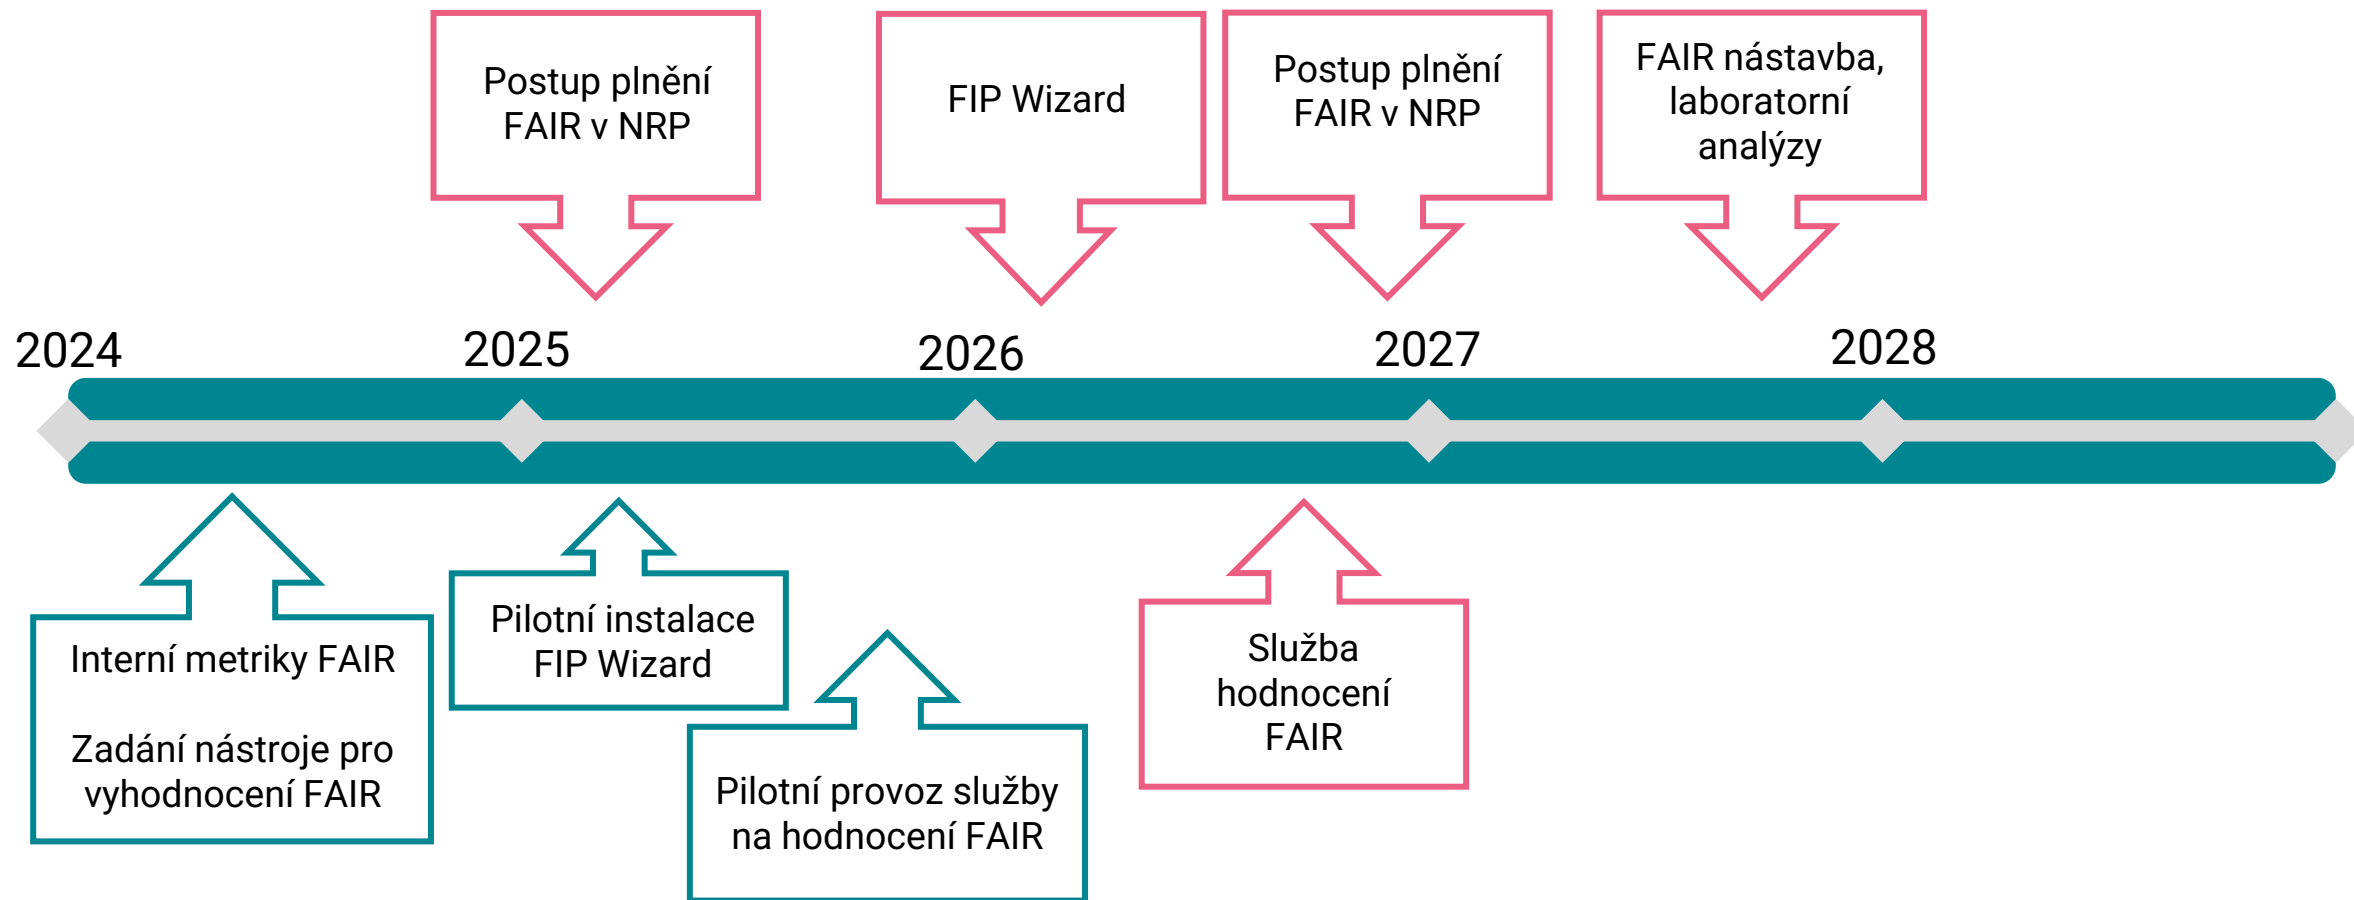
Postup plnění FAIR v NRP

FIP Wizard

Postup plnění FAIR v NRP

FAIR nástavba, laboratorní analýzy

2024

2025

2026

2027

2028

Interní metriky FAIR

Zadání nástroje pro vyhodnocení FAIR

Pilotní instalace FIP Wizard

Pilotní provoz služby na hodnocení FAIR

Služba hodnocení FAIR